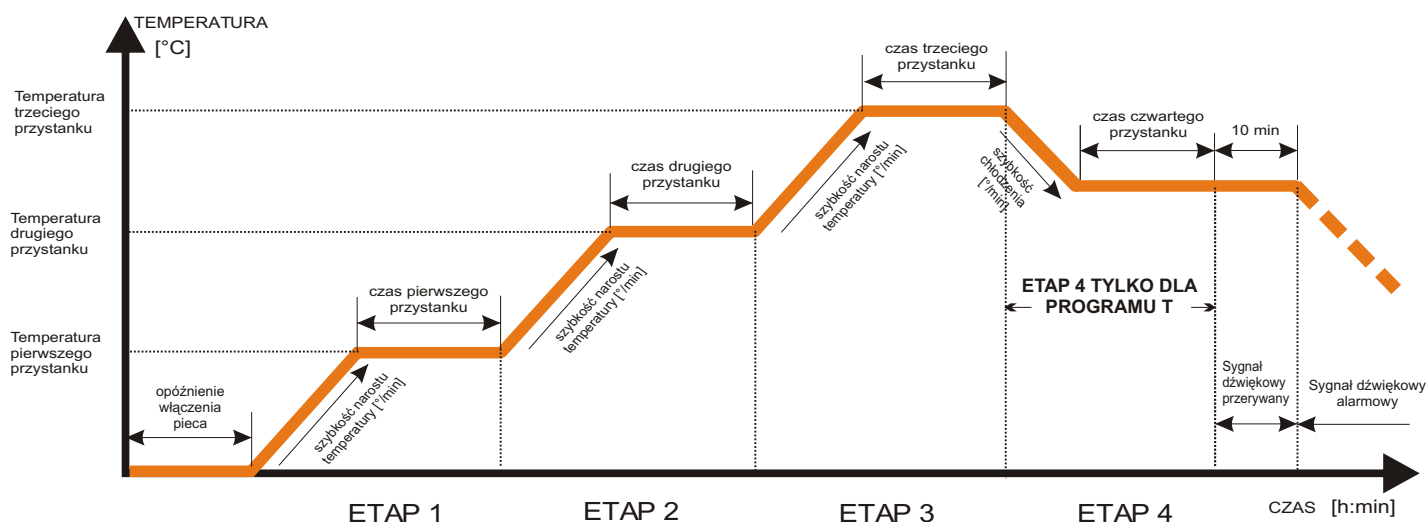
TEMPERATURA
[°C]

Temperatura trzeciego przystanku

Temperatura drugiego przystanku

Temperatura pierwszego przystanku

opóźnienie włączenia pieca

szybkość narostu temperatury [°/min]

czas pierwszego przystanku

szybkość narostu temperatury [°/min]

czas drugiego przystanku

szybkość narostu temperatury [°/min]

czas trzeciego przystanku

szybkość chłodzenia [°/min]

czas czwartego przystanku

10 min

ETAP 4 TYLKO DLA PROGRAMU T

Sygnał dźwiękowy przerywany

Sygnał dźwiękowy alarmowy

ETAP 1

ETAP 2

ETAP 3

ETAP 4

CZAS [h:min]